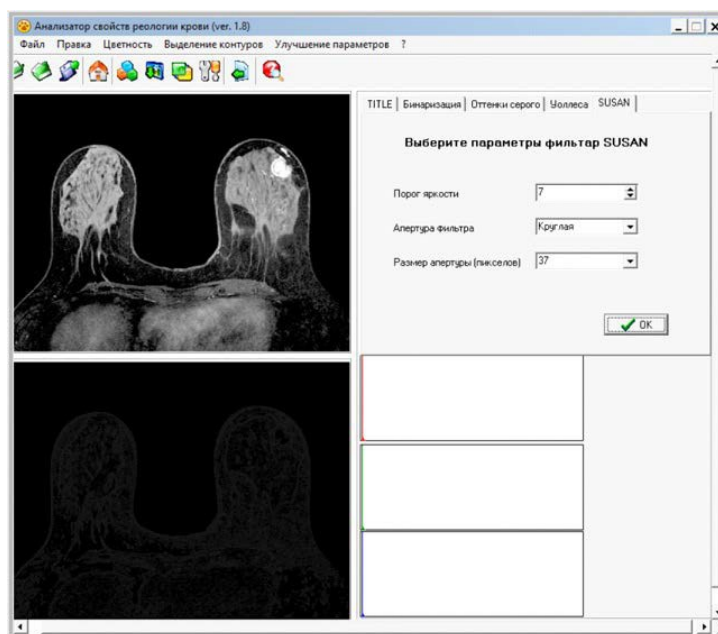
Анализатор свойств реологии крови (ver. 1.8)

Файл Правка Цветность Выделение контуров Улучшение параметров ?

TITLE | Бинаризация | Оттенки серого | Уоллеса | SUSAN

Выберите параметры фильтар SUSAN

Порог яркости 7

Апертура фильтра Круглая

Размер апертуры (пикселов) 37

OK